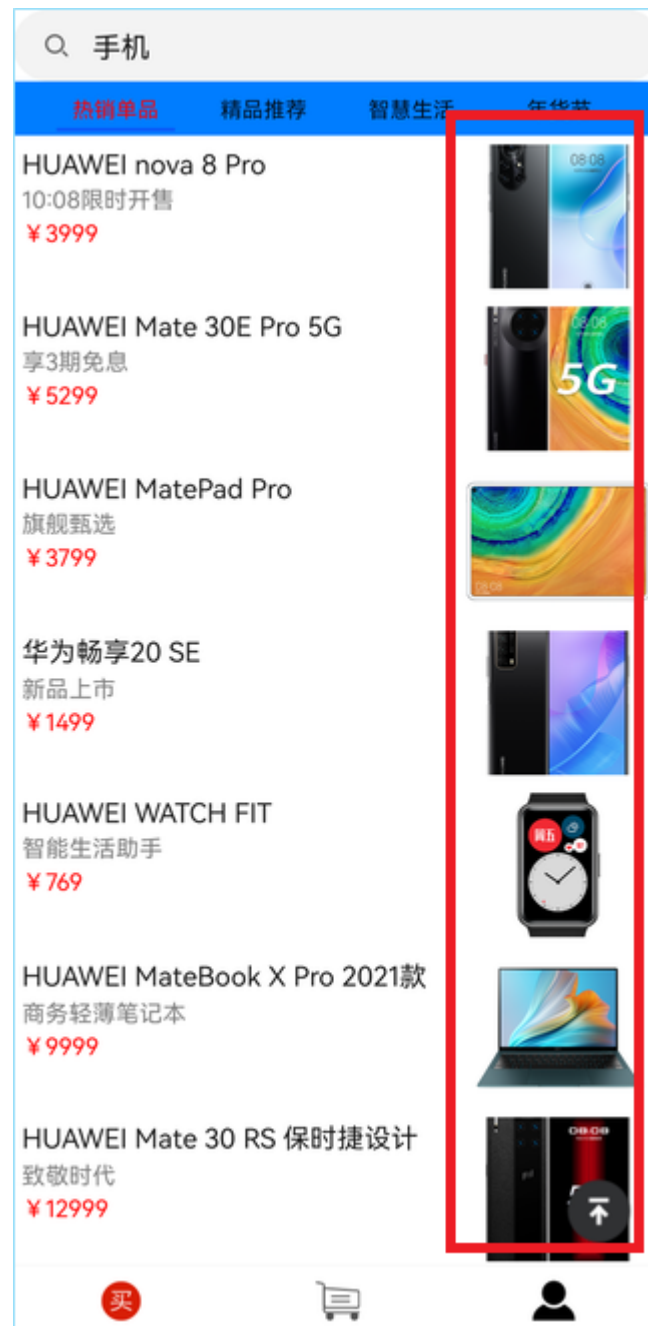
手机

热销单品 精品推荐 智慧生活 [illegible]

HUAWEI nova 8 Pro
10:08限时开售
￥3999

HUAWEI Mate 30E Pro 5G
享3期免息
￥5299

HUAWEI MatePad Pro
旗舰甄选
￥3799

华为畅享20 SE
新品上市
￥1499

HUAWEI WATCH FIT
智能生活助手
￥769

HUAWEI MateBook X Pro 2021款
商务轻薄笔记本
￥9999

HUAWEI Mate 30 RS 保时捷设计
致敬时代
￥12999

买